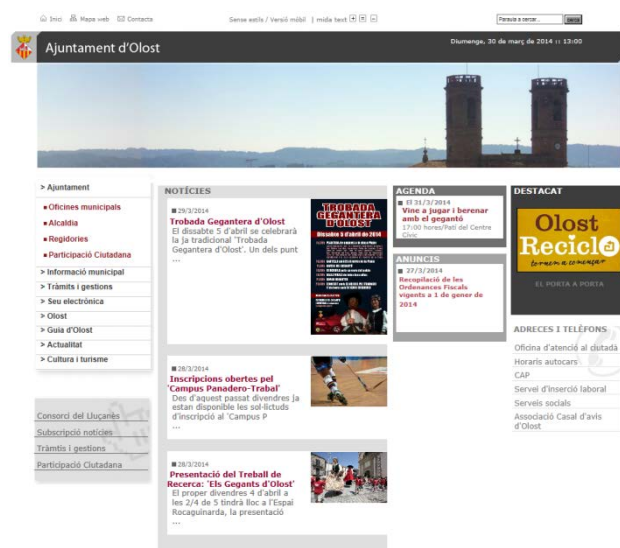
Inici Mapa web Contacte

Sense estils / Versió mòbil | mida text + = −

Paraula a cercar... cerca

Ajuntament d'Olost

Diumenge, 30 de març de 2014 :: 13:00

> Ajuntament

Oficines municipals

Alcaldia

Regidories

Participació Ciutadana

> Informació municipal

> Tràmits i gestions

> Seu electrònica

> Olost

> Guia d'Olost

> Actualitat

> Cultura i turisme

Consorci del Lluçanès

Subscripció notícies

Tràmits i gestions

Participació Ciutadana

NOTÍCIES

29/3/2014

Trobada Gegantera d'Olost

El dissabte 5 d'abril se celebrarà la ja tradicional 'Trobada Gegantera d'Olost'. Un dels punt ...

TROBADA GEGANTERA D'OLOST

Dissabte 5 d'abril de 2014

28/3/2014

Inscripcions obertes per 'Campus Panadero-Trabal'

Des d'aquest passat divendres ja estan disponible les sol·licituds d'inscripció al 'Campus P ...

28/3/2014

Presentació del Treball de Recerca: 'Els Gegants d'Olost'

El proper divendres 4 d'abril a les 2/4 de 5 tindrà lloc a l'Espai Rocaguinarda, la presentació ...

AGENDA

El 31/3/2014

Vine a jugar i berenar amb el geganto

17:00 hores/Pati del Centre Cívic

ANUNCIS

27/3/2014

Recopilació de les Ordenances Fiscals vigents a 1 de gener de 2014

DESTACAT

Olost Recicla

torna a començar

EL PORTA A PORTA

ADRECES I TELÈFONS

Oficina d'atenció al ciutadà

Horaris autocars

CAP

Servei d'inserció laboral

Serveis socials

Associació Casal d'avis d'Olost